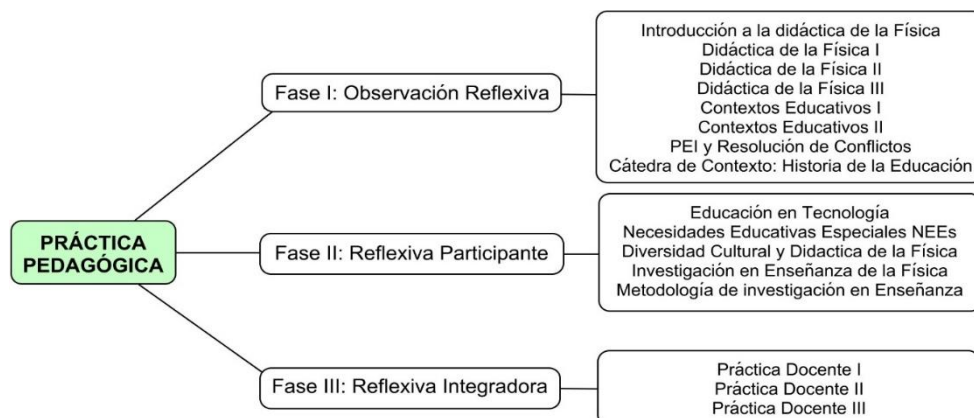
PRÁCTICA PEDAGÓGICA

Fase I: Observación Reflexiva

Introducción a la didáctica de la Física
Didáctica de la Física I
Didáctica de la Física II
Didáctica de la Física III
Contextos Educativos I
Contextos Educativos II
PEI y Resolución de Conflictos
Cátedra de Contexto: Historia de la Educación

Fase II: Reflexiva Participante

Educación en Tecnología
Necesidades Educativas Especiales NEEs
Diversidad Cultural y Didactica de la Física
Investigación en Enseñanza de la Física
Metodología de investigación en Enseñanza

Fase III: Reflexiva Integradora

Práctica Docente I
Práctica Docente II
Práctica Docente III